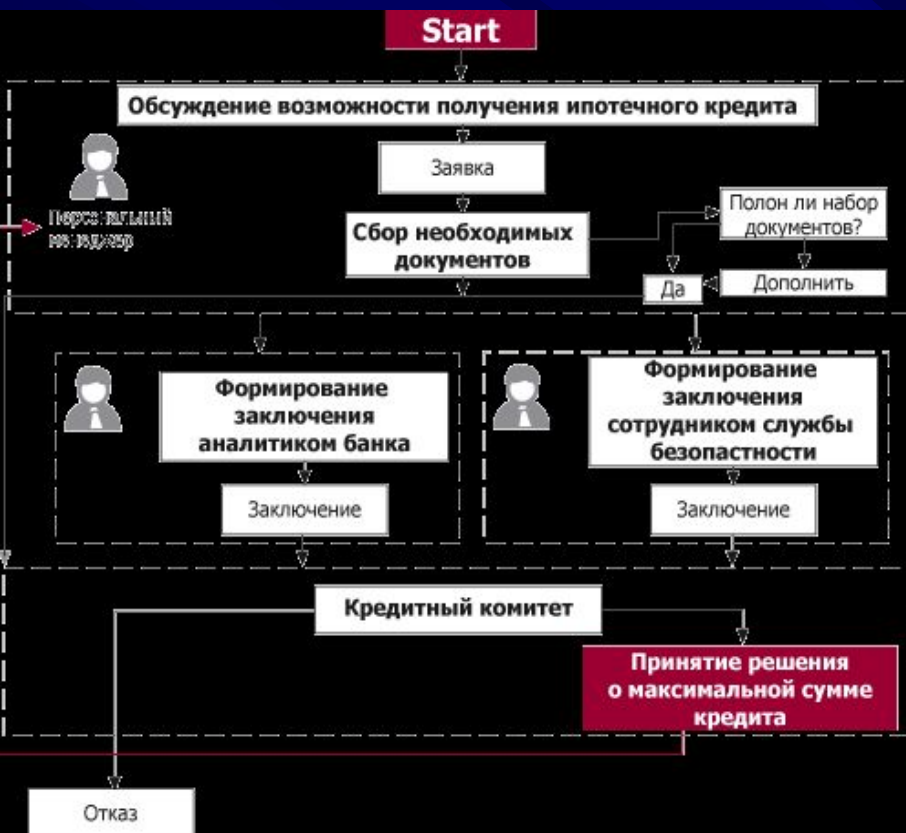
Start

Обсуждение возможности получения ипотечного кредита

Заявка

Персональный менеджер

Сбор необходимых документов

Полон ли набор документов?

Дополнить

Да

Формирование заключения аналитиком банка

Заключение

Формирование заключения сотрудником службы безопастности

Заключение

Кредитный комитет

Принятие решения о максимальной сумме кредита

Отказ